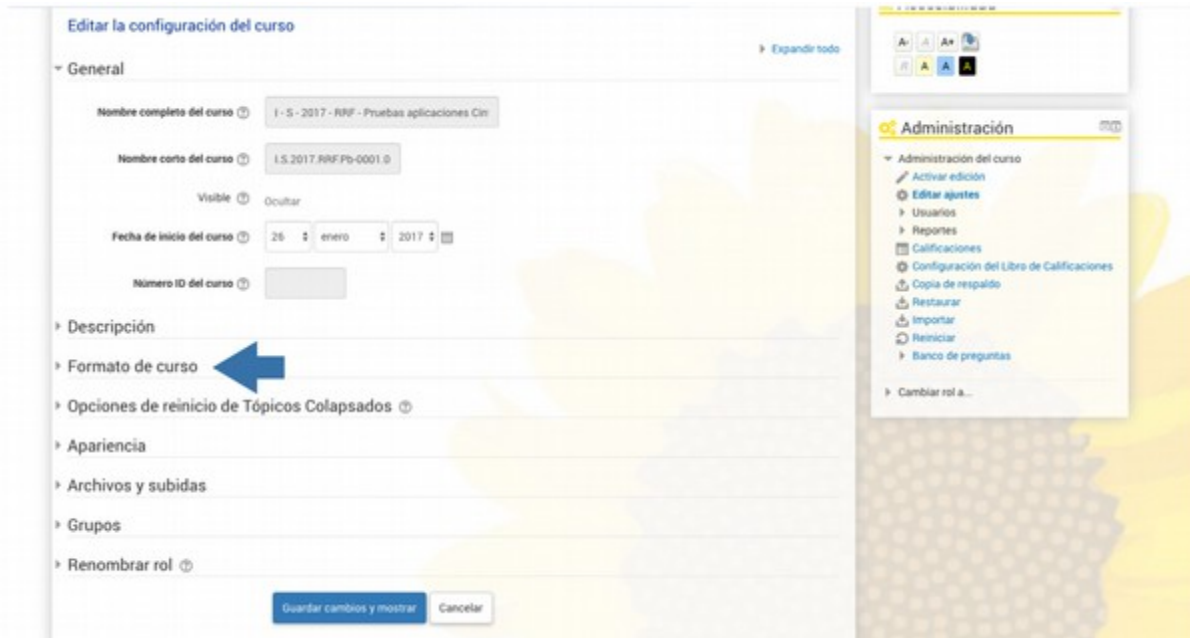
Editar la configuración del curso

Expandir todo

General

Nombre completo del curso | I - S - 2017 - RRF - Pruebas aplicaciones Cin

Nombre corto del curso | I.S.2017.RRF.Pb-0001.0

Visible | Ocultar

Fecha de inicio del curso | 26 | enero | 2017

Número ID del curso

Descripción

Formato de curso

Opciones de reinicio de Tópicos Colapsados

Apariencia

Archivos y subidas

Grupos

Renombrar rol

Guardar cambios y mostrar | Cancelar

A- A A+
A A A A

Administración

Administración del curso
Activar edición
Editar ajustes
Usuarios
Reportes
Calificaciones
Configuración del Libro de Calificaciones
Copia de respaldo
Restaurar
Importar
Reiniciar
Banco de preguntas

Cambiar rol a...